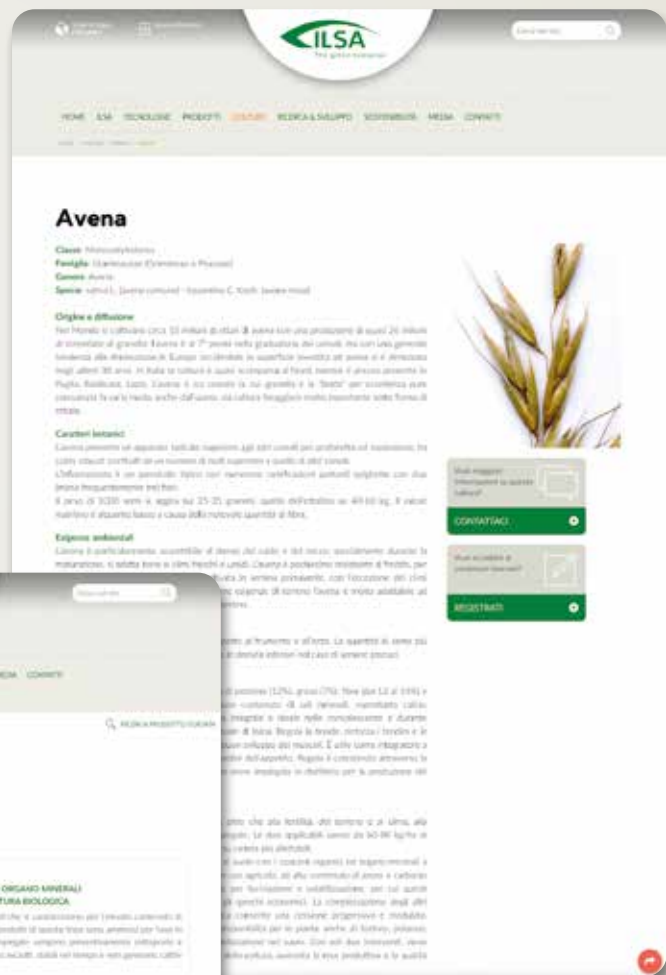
ILSA

HOME ILSA TECNOLOGIE PRODOTTI COLTURE RICERCA & SVILUPPO SOSTENIBILITÀ MEDIA CONTATTI

Avena

Classe: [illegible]
Famiglia: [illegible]
Genere: Avena
Specie: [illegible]

Origine e diffusione

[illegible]

Caratteri botanici

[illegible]

Esigenze ambientali

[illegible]

CONTATTACI

REGISTRATI

MEDIA CONTATTI

RICERCA PRODOTTI/COLTURA

ORGANO MINERALI
TURA BIOLOGICA

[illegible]